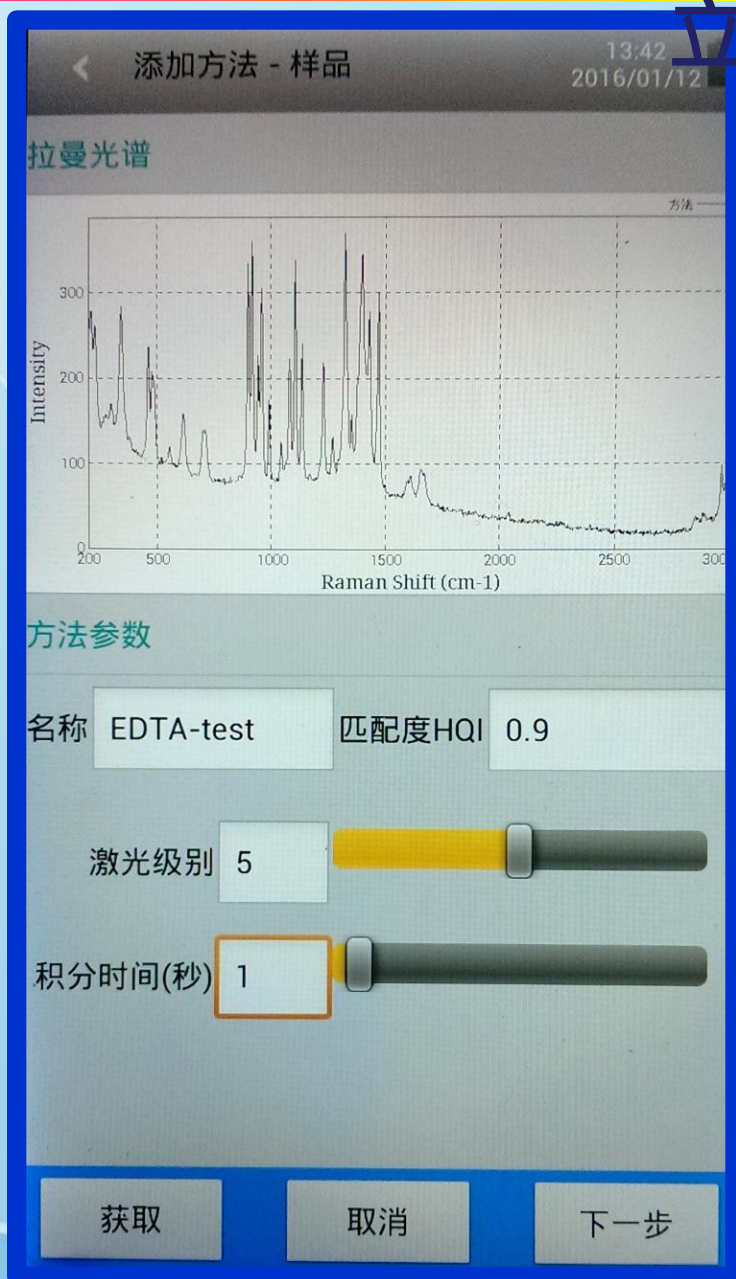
添加方法 - 样品

13:42
2016/01/12

拉曼光谱

方法

300
200
100
0
Intensity
200
500
1000
1500
2000
2500
300
Raman Shift (cm-1)

方法参数

名称 EDTA-test

匹配度HQI 0.9

激光级别 5

积分时间(秒) 1

获取

取消

下一步